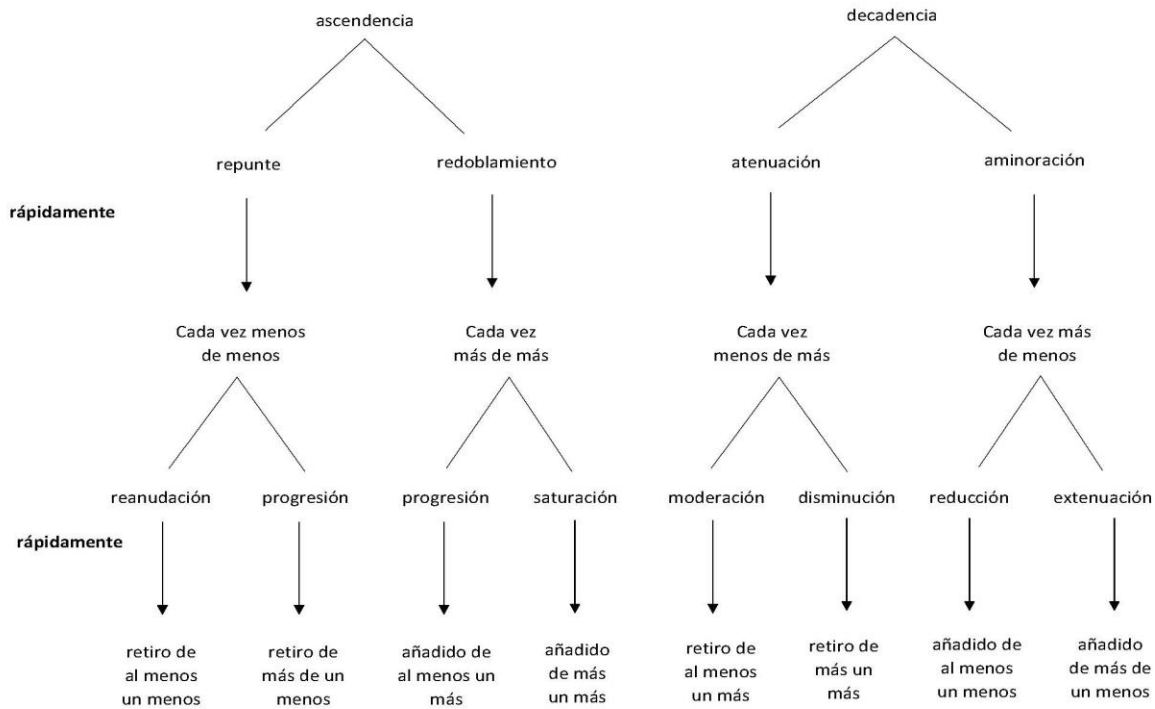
ascendencia

decadencia

repunte

redoblamiento

atenuación

aminoración

rápidamente

Cada vez menos de menos

Cada vez más de más

Cada vez menos de más

Cada vez más de menos

reanudación

progresión

progresión

saturación

moderación

disminución

reducción

extenuación

rápidamente

retiro de al menos un menos

retiro de más de un menos

añadido de al menos un más

añadido de más un más

retiro de al menos un más

retiro de más un más

añadido de al menos un menos

añadido de más de un menos